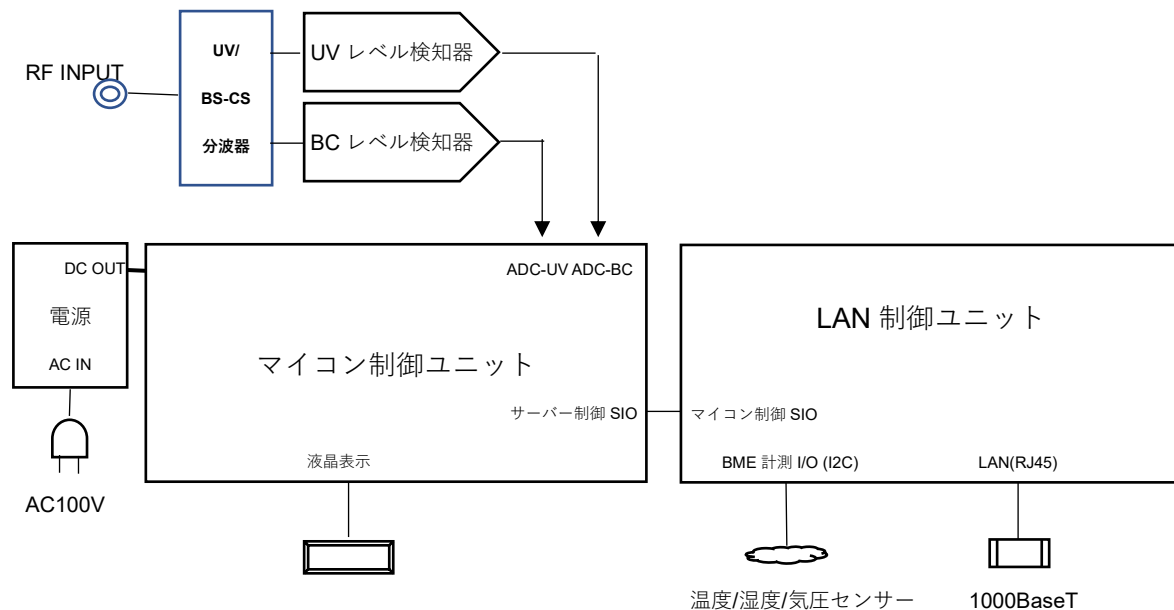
RF INPUT

UV/
BS-CS
分波器

UV レベル検知器

BC レベル検知器

DC OUT
電源
AC IN

AC100V

ADC-UV ADC-BC

マイコン制御ユニット

サーバー制御 SIO

液晶表示

LAN 制御ユニット

マイコン制御 SIO

BME 計測 I/O (I2C)

LAN(RJ45)

温度/湿度/気圧センサー

1000BaseT